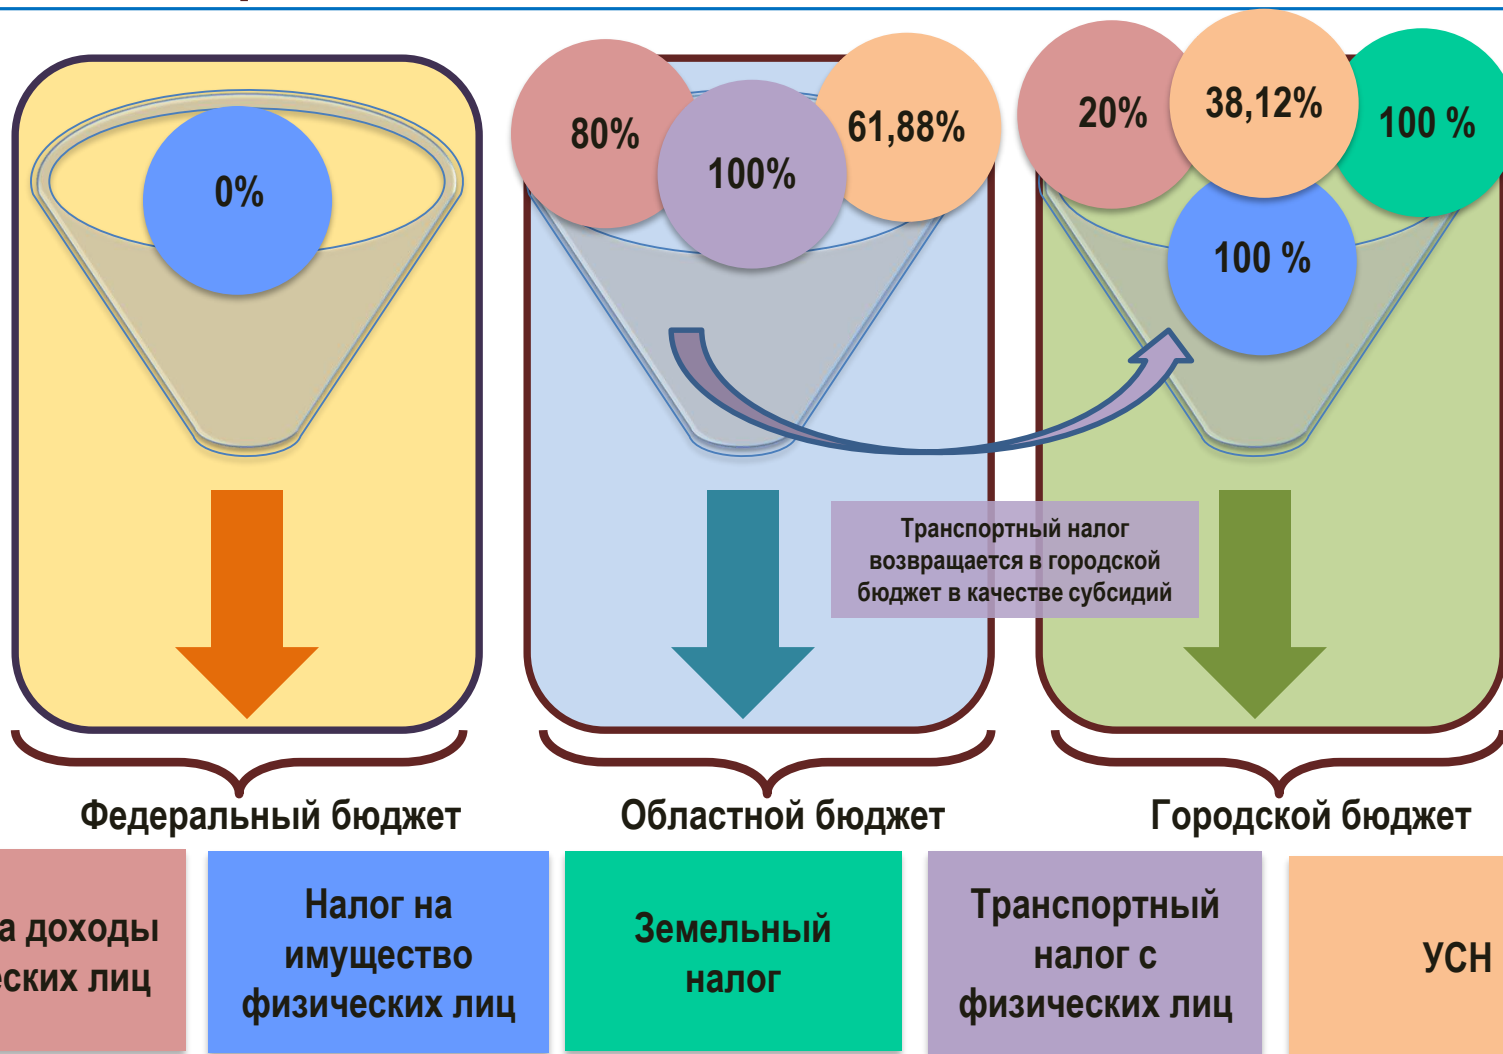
0%

80%

100%

61,88%

20%

38,12%

100 %

100 %

Транспортный налог возвращается в городской бюджет в качестве субсидий

Федеральный бюджет

Областной бюджет

Городской бюджет

а доходы еских лиц

Налог на имущество физических лиц

Земельный налог

Транспортный налог с физических лиц

УСН